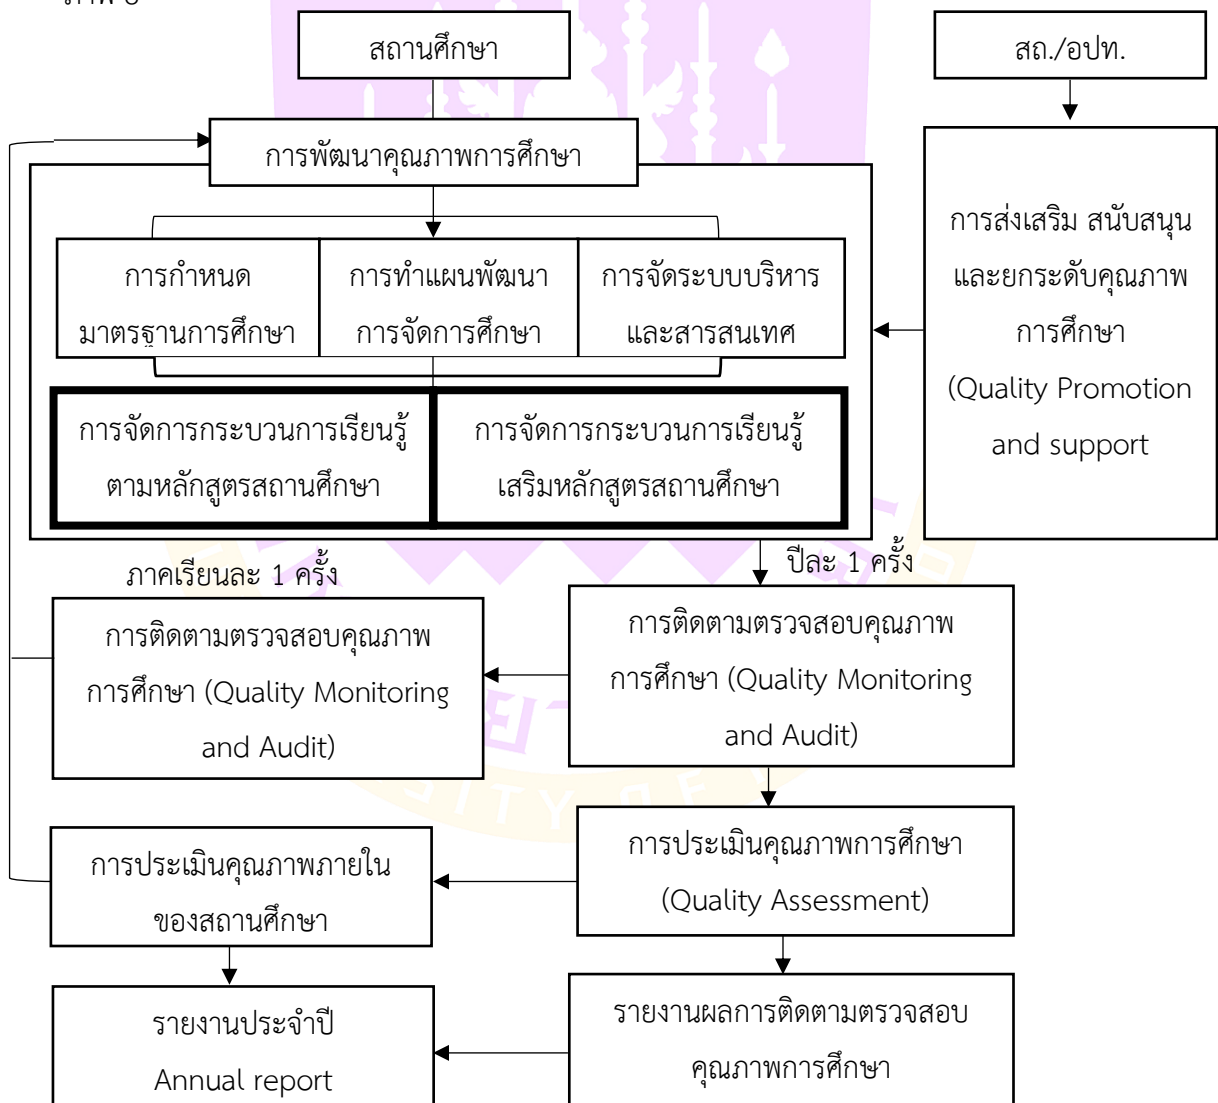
สถานศึกษา

สถ./อปท.

การพัฒนาคุณภาพการศึกษา

การส่งเสริม สนับสนุน และยกระดับคุณภาพ การศึกษา (Quality Promotion and support

การกำหนด มาตรฐานการศึกษา

การทำแผนพัฒนา การจัดการศึกษา

การจัดระบบบริหาร และสารสนเทศ

การจัดการกระบวนการเรียนรู้ ตามหลักสูตรสถานศึกษา

การจัดการกระบวนการเรียนรู้ เสริมหลักสูตรสถานศึกษา

ภาคเรียนละ 1 ครั้ง

ปีละ 1 ครั้ง

การติดตามตรวจสอบคุณภาพ การศึกษา (Quality Monitoring and Audit)

การติดตามตรวจสอบคุณภาพ การศึกษา (Quality Monitoring and Audit)

การประเมินคุณภาพภายใน ของสถานศึกษา

การประเมินคุณภาพการศึกษา (Quality Assessment)

รายงานประจำปี Annual report

รายงานผลการติดตามตรวจสอบ คุณภาพการศึกษา